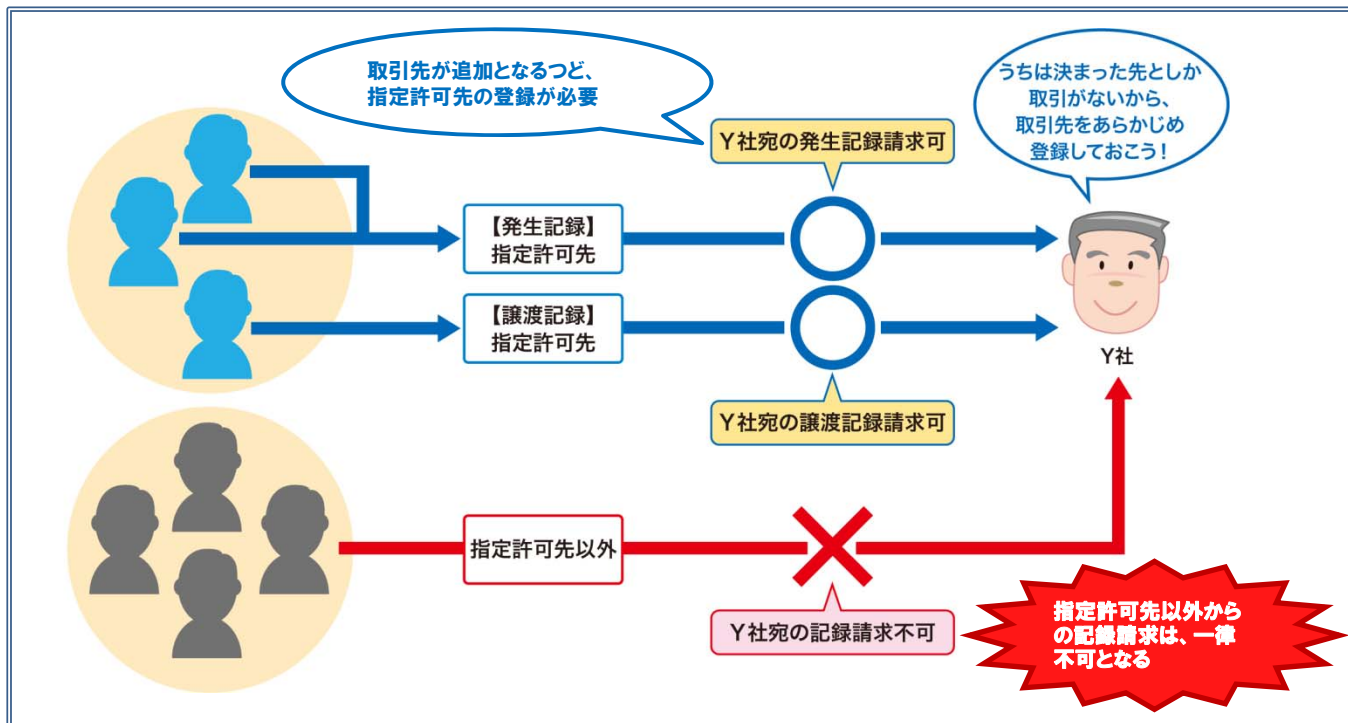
取引先が追加となるつど、
指定許可先の登録が必要

うちは決まった先としか
取引がないから、
取引先をあらかじめ
登録しておこう！

Y社宛の発生記録請求可

【発生記録】
指定許可先

【譲渡記録】
指定許可先

Y社

Y社宛の譲渡記録請求可

指定許可先以外

Y社宛の記録請求不可

指定許可先以外から
の記録請求は、一律
不可となる